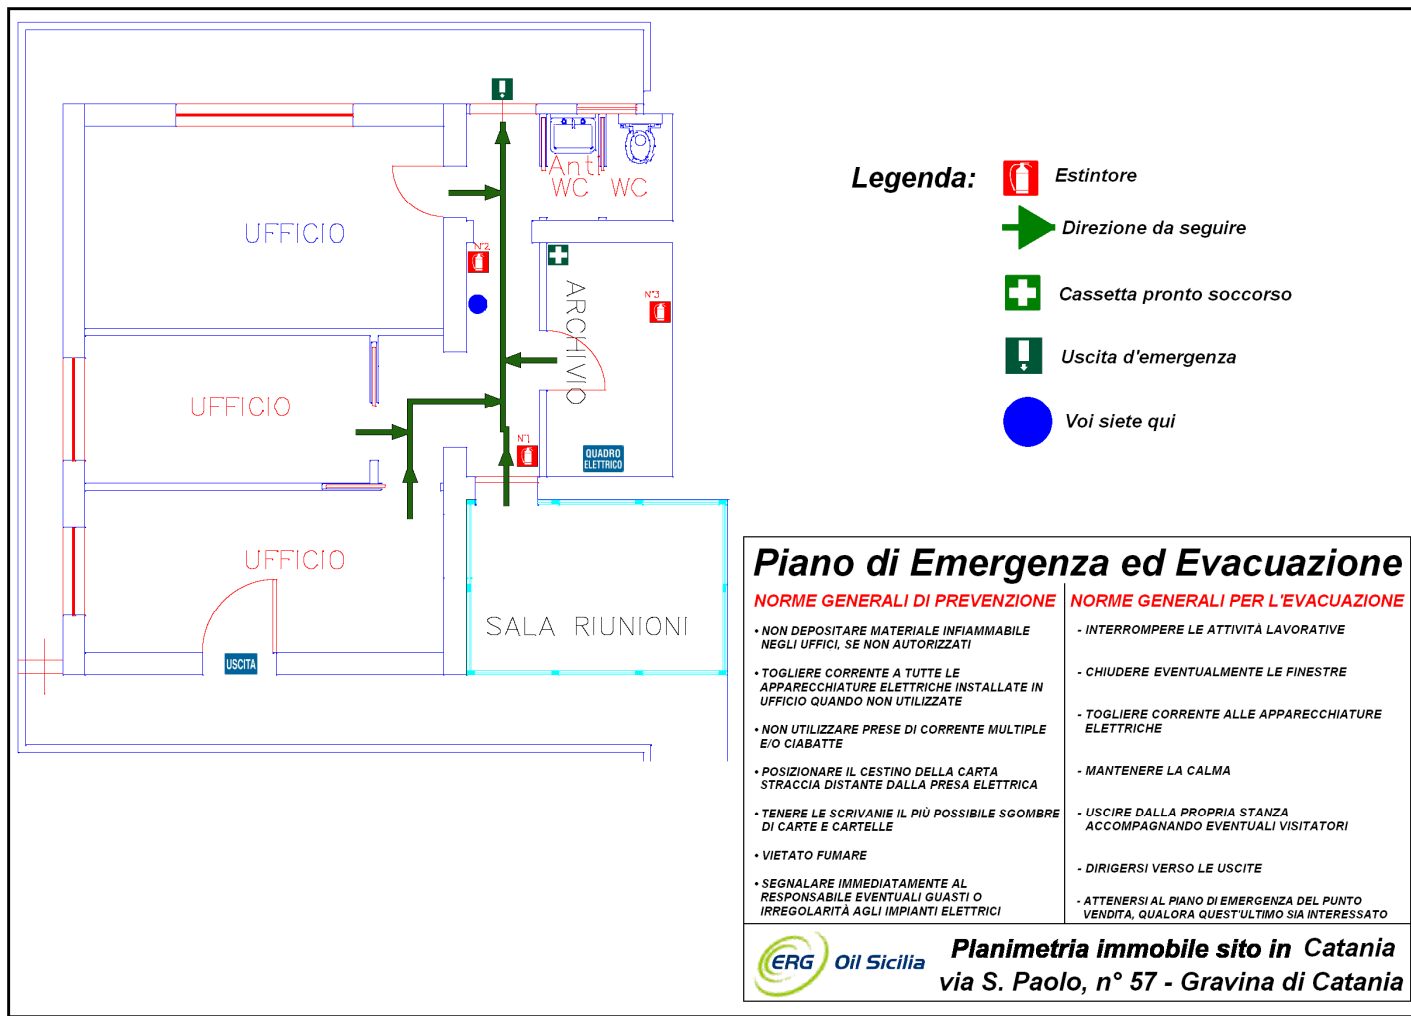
Anti WC

WC

UFFICIO

N°2

ARCHIVIO

N°3

UFFICIO

N°1

QUADRO ELETTRICO

UFFICIO

SALA RIUNIONI

USCITA

Legenda:

Estintore

Direzione da seguire

Cassetta pronto soccorso

Uscita d'emergenza

Voi siete qui

Piano di Emergenza ed Evacuazione

NORME GENERALI DI PREVENZIONE

• NON DEPOSITARE MATERIALE INFIAMMABILE NEGLI UFFICI, SE NON AUTORIZZATI

• TOGLIERE CORRENTE A TUTTE LE APPARECCHIATURE ELETTRICHE INSTALLATE IN UFFICIO QUANDO NON UTILIZZATE

• NON UTILIZZARE PRESE DI CORRENTE MULTIPLE E/O CIABATTE

• POSIZIONARE IL CESTINO DELLA CARTA STRACCIA DISTANTE DALLA PRESA ELETTRICA

• TENERE LE SCRIVANIE IL PIÙ POSSIBILE SGOMBRE DI CARTE E CARTELLE

• VIETATO FUMARE

• SEGNALARE IMMEDIATAMENTE AL RESPONSABILE EVENTUALI GUASTI O IRREGOLARITÀ AGLI IMPIANTI ELETTRICI

NORME GENERALI PER L'EVACUAZIONE

- INTERROMPERE LE ATTIVITÀ LAVORATIVE

- CHIUDERE EVENTUALMENTE LE FINESTRE

- TOGLIERE CORRENTE ALLE APPARECCHIATURE ELETTRICHE

- MANTENERE LA CALMA

- USCIRE DALLA PROPRIA STANZA ACCOMPAGNANDO EVENTUALI VISITATORI

- DIRIGERSI VERSO LE USCITE

- ATTENERSI AL PIANO DI EMERGENZA DEL PUNTO VENDITA, QUALORA QUEST'ULTIMO SIA INTERESSATO

ERG Oil Sicilia

Planimetria immobile sito in Catania via S. Paolo, n° 57 - Gravina di Catania